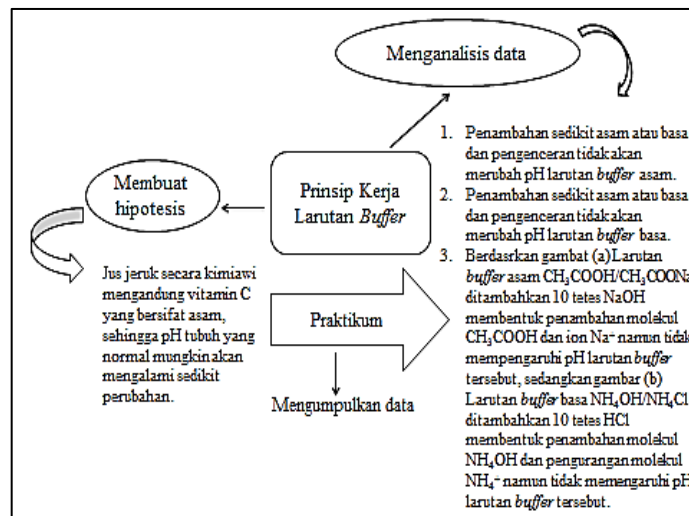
Menganalisis data

Membuat hipotesis

Prinsip Kerja Larutan *Buffer*

1. Penambahan sedikit asam atau basa dan pengenceran tidak akan merubah pH larutan *buffer* asam.
2. Penambahan sedikit asam atau basa dan pengenceran tidak akan merubah pH larutan *buffer* basa.
3. Berdasrkan gambat (a) Larutan *buffer* asam $CH_3COOH/CH_3COONa$ ditambahkan 10 tetes NaOH membentuk penambahan molekul $CH_3COOH$ dan ion $Na^+$ namun tidak mempengaruhi pH larutan *buffer* tersebut, sedangkan gambar (b) Larutan *buffer* basa $NH_4OH/NH_4Cl$ ditambahkan 10 tetes HCl membentuk penambahan molekul $NH_4OH$ dan pengurangan molekul $NH_4^+$ namun tidak memengaruhi pH larutan *buffer* tersebut.

Jus jeruk secara kimiawi mengandung vitamin C yang bersifat asam, sehingga pH tubuh yang normal mungkin akan mengalami sedikit perubahan.

Praktikum

Mengumpulkan data